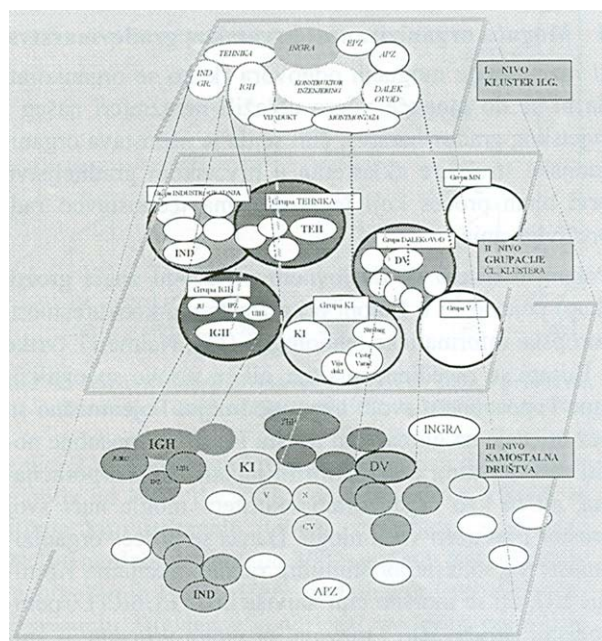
TEHNIKA
INGRA
EPZ
APZ
IND GR.
IGH
KONSTRUKTOR INŽENJERING
DALEK OVOD
VIJADUKT
MONTMONTAŽA
I. NIVO KLUSTER H.G.

Grupa INDUSTROGRADNJA
Grupa TEHNIKA
TEH
IND
Grupa MN
Grupa DALEKOVOD
DV
II. NIVO GRUPACIJE ČL. KLUSTERA
Grupa IGH
JB
IPZ
UBL
IGH
Grupa KI
KI
Strabag
Grupa V
Via dukt
Cesta Varaž

PMP
IGH
INGRA
JUMO
UBL
IPZ
KI
DV
III. NIVO SAMOSTALNA DRUŠTVA
V
N
CV
IND
APZ